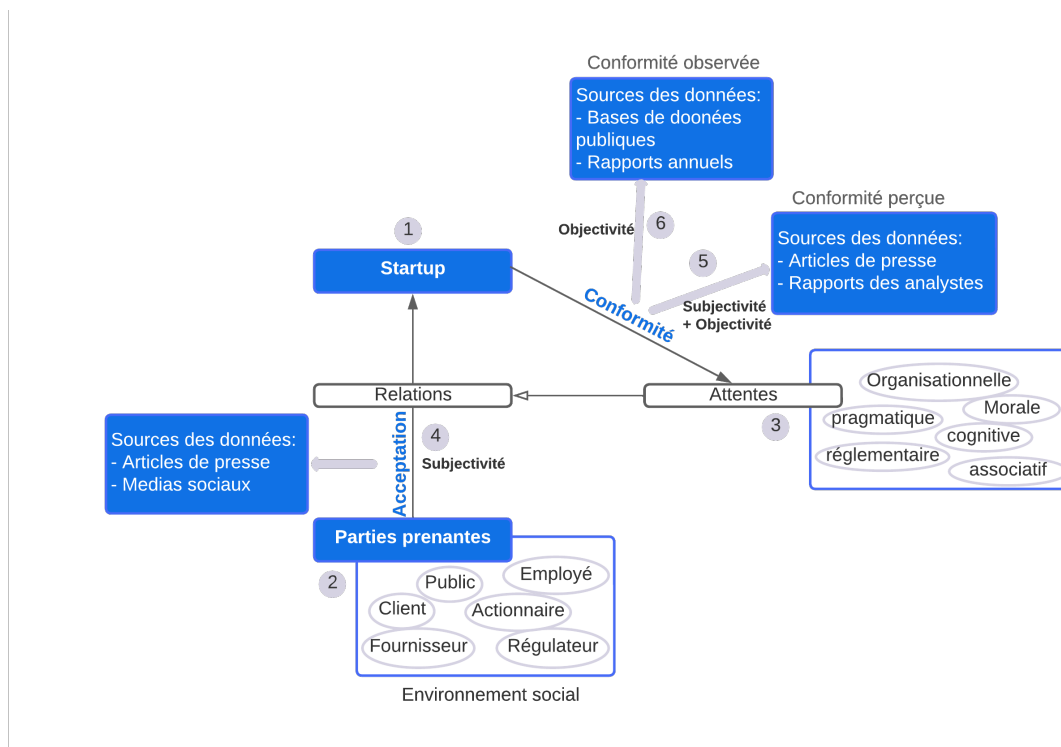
Conformité observée

Sources des données:
- Bases de dooneées publiques
- Rapports annuels

Conformité perçue

Sources des données:
- Articles de presse
- Rapports des analystes

1

Startup

Objectivité

6

5

Subjectivité
+ Objectivité

Conformité

Relations

Attentes

3

Organisationnelle
pragmatique
Morale
cognitive
réglementaire
associatif

Sources des données:
- Articles de presse
- Medias sociaux

Acceptation

4

Subjectivité

Parties prenantes

2

Public
Employé
Client
Actionnaire
Fournisseur
Régulateur

Environnement social